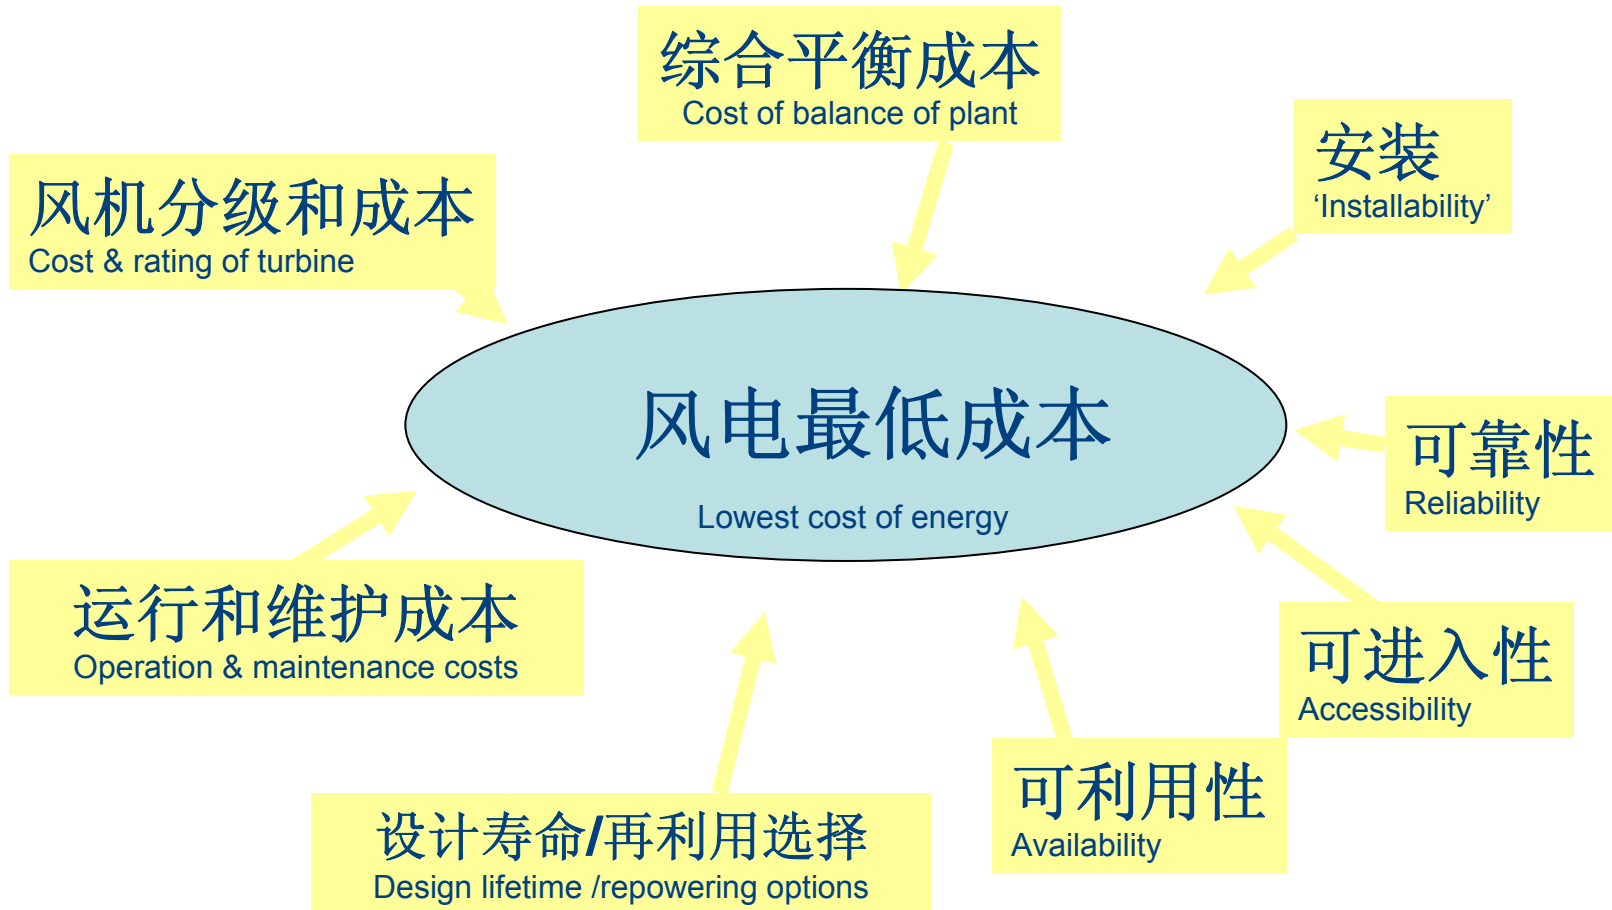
综合平衡成本
Cost of balance of plant

风机分级和成本
Cost & rating of turbine

安装
'Installability'

风电最低成本
Lowest cost of energy

可靠性
Reliability

运行和维护成本
Operation & maintenance costs

可进入性
Accessibility

可利用性
Availability

设计寿命/再利用选择
Design lifetime /repowering options